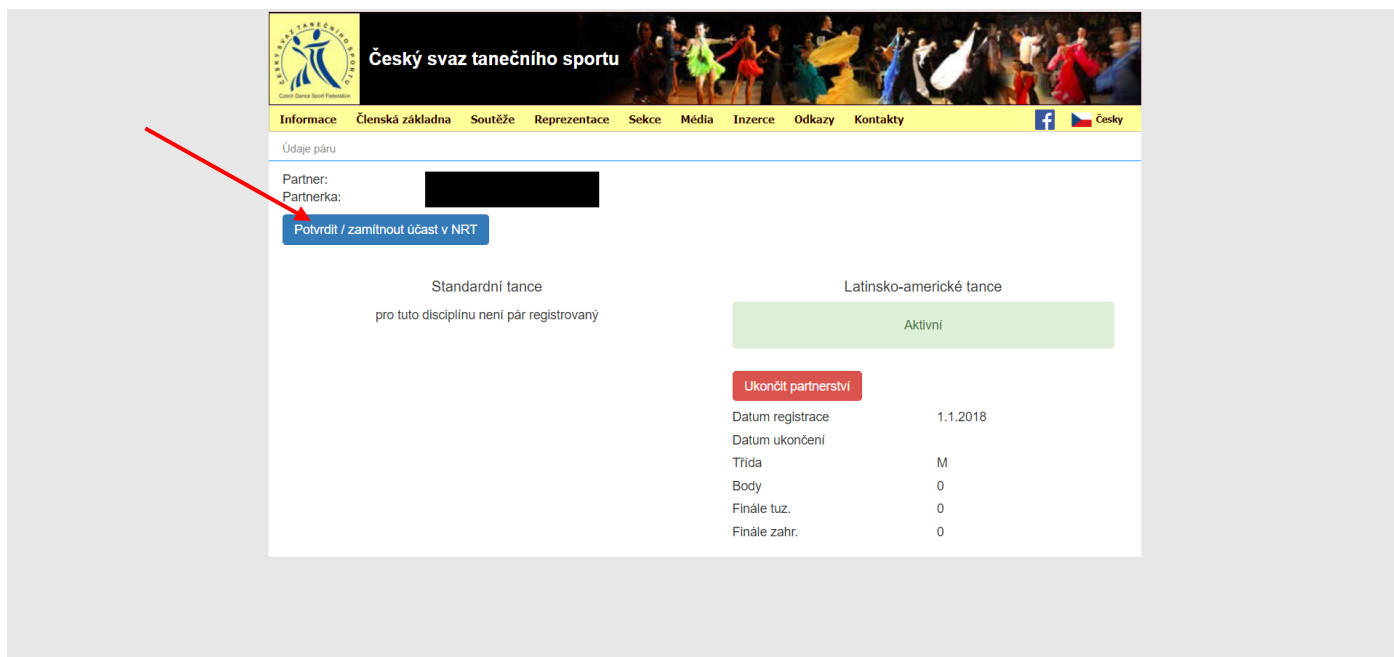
ČESKÝ SVAZ TANEČNÍHO SPORTU
Czech Dance Sport Federation

Český svaz tanečního sportu

Informace Členská základna Soutěže Reprezentace Sekce Média Inzerce Odkazy Kontakty Česky

Údaje páru

Partner:
Partnerka:

Potvrdit / zamítnout účast v NRT

Standardní tance

pro tuto disciplínu není pár registrovaný

Latinsko-americké tance

Aktivní

Ukončit partnerství

| | |
|---|---|
| Datum registrace | 1.1.2018 |
| Datum ukončení | |
| Třída | M |
| Body | 0 |
| Finále tuz. | 0 |
| Finále zahr. | 0 |